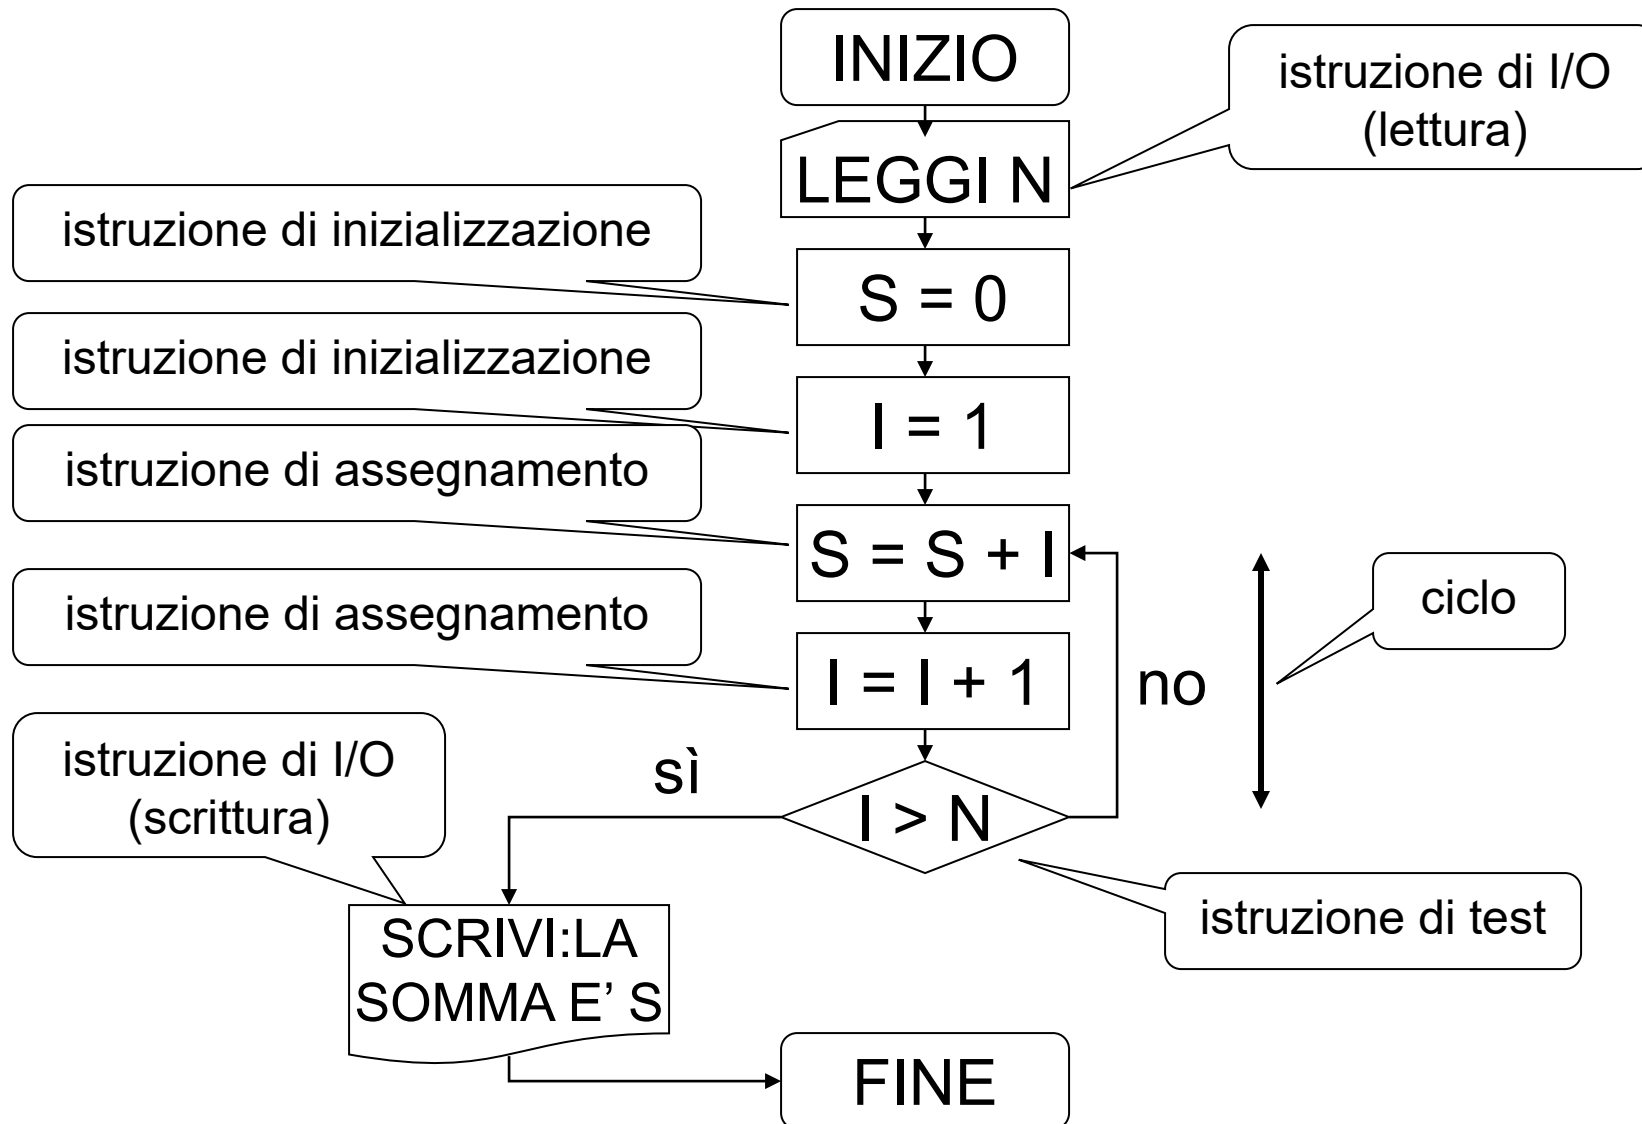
INIZIO

istruzione di I/O (lettura)

LEGGI N

istruzione di inizializzazione

S = 0

istruzione di inizializzazione

I = 1

istruzione di assegnamento

S = S + I

istruzione di assegnamento

I = I + 1

ciclo

no

istruzione di I/O (scrittura)

sì

I > N

istruzione di test

SCRIVI:LA SOMMA E' S

FINE